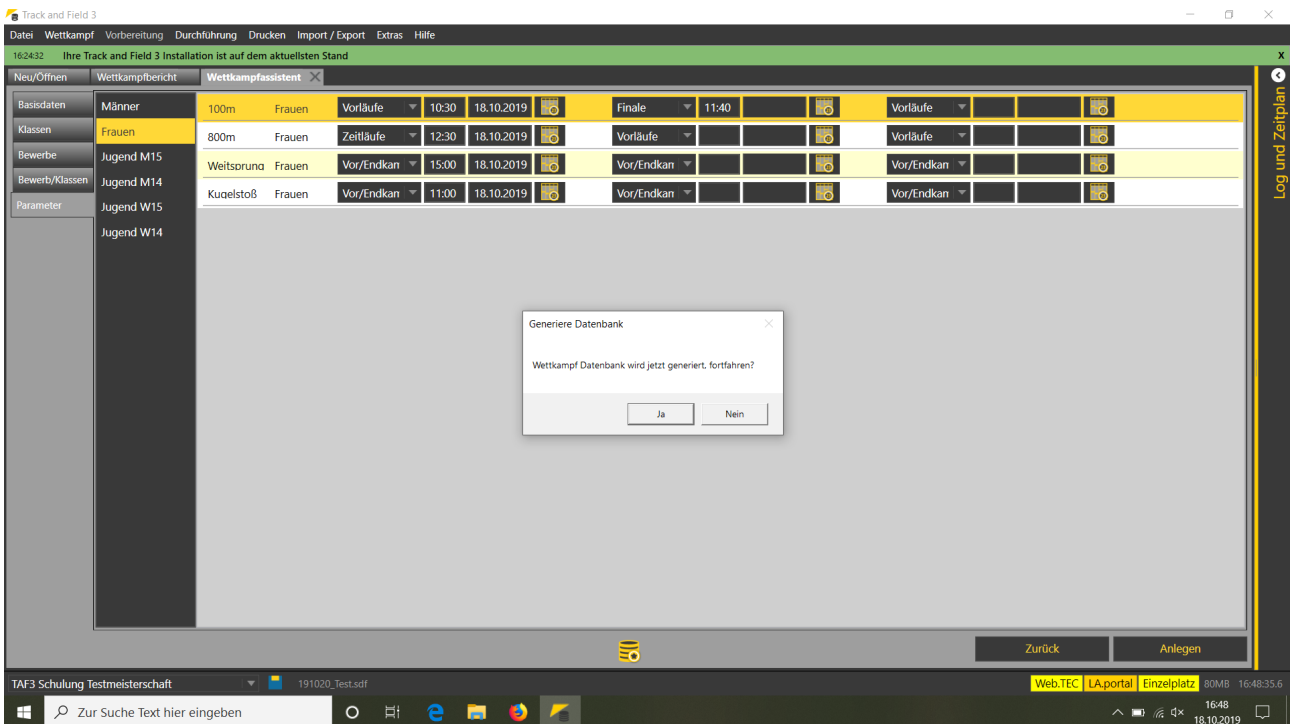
Track and Field 3

Datei Wettkampf Vorbereitung Durchführung Drucken Import / Export Extras Hilfe

16:24:32 Ihre Track and Field 3 Installation ist auf dem aktuellsten Stand x

Neu/Öffnen Wettkampfbericht Wettkampfassistent

Log und Zeitplan

Basisdaten
Klassen
Bewerbe
Bewerb/Klassen
Parameter

Männer
Frauen
Jugend M15
Jugend M14
Jugend W15
Jugend W14

| | | | | | | | | | |
|---|---|---|---|---|---|---|---|---|---|
| 100m | Frauen | Vorläufe | 10:30 | 18.10.2019 | Finale | 11:40 | | Vorläufe | |
| 800m | Frauen | Zeitläufe | 12:30 | 18.10.2019 | Vorläufe | | | Vorläufe | |
| Weitsprung | Frauen | Vor/Endkan | 15:00 | 18.10.2019 | Vor/Endkan | | | Vor/Endkan | |
| Kugelstoß | Frauen | Vor/Endkan | 11:00 | 18.10.2019 | Vor/Endkan | | | Vor/Endkan | |

Generiere Datenbank

Wettkampf Datenbank wird jetzt generiert, fortfahren?

Ja Nein

Zurück Anlegen

TAF3 Schulung Testmeisterschaft 191020_Test.sdf Web.TEC LA.portal Einzelplatz 80MB 16:48:35.6

Zur Suche Text hier eingeben 16:48 18.10.2019